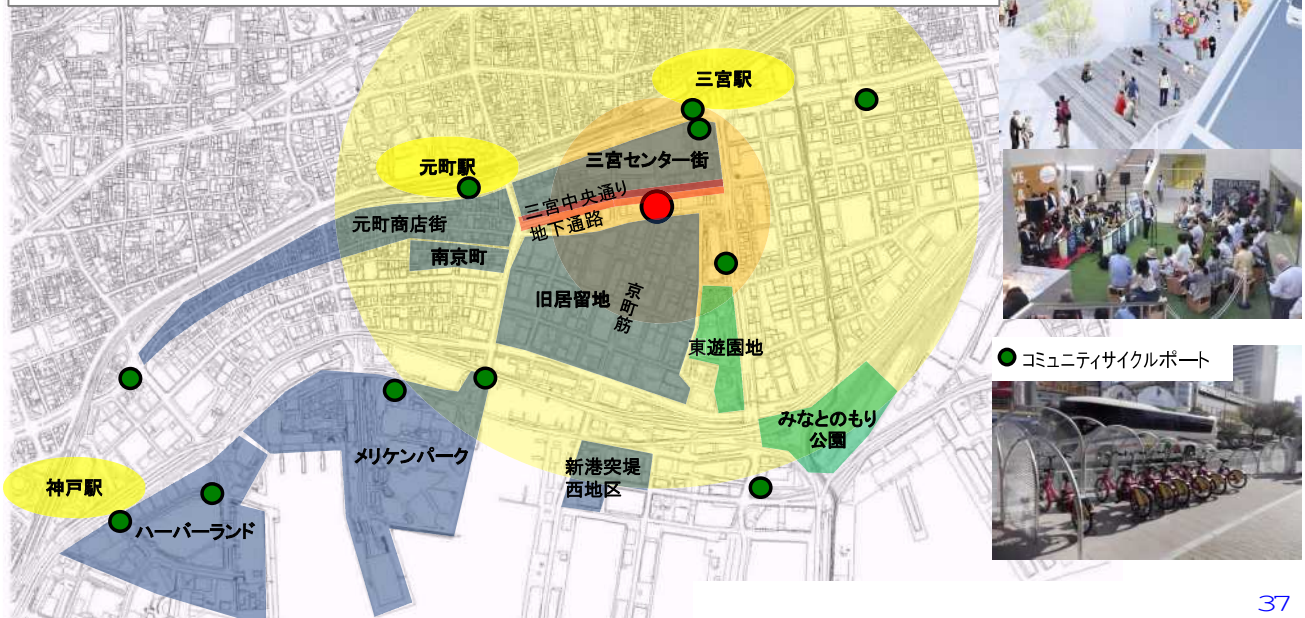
三宮駅

元町駅

三宮センター街

三宮中央通り
地下通路

元町商店街

南京町

旧居留地

京町筋

東遊園地

みなとのもり
公園

メリケンパーク

新港突堤
西地区

神戸駅

ハーバーランド

コミュニティサイクルポート

37